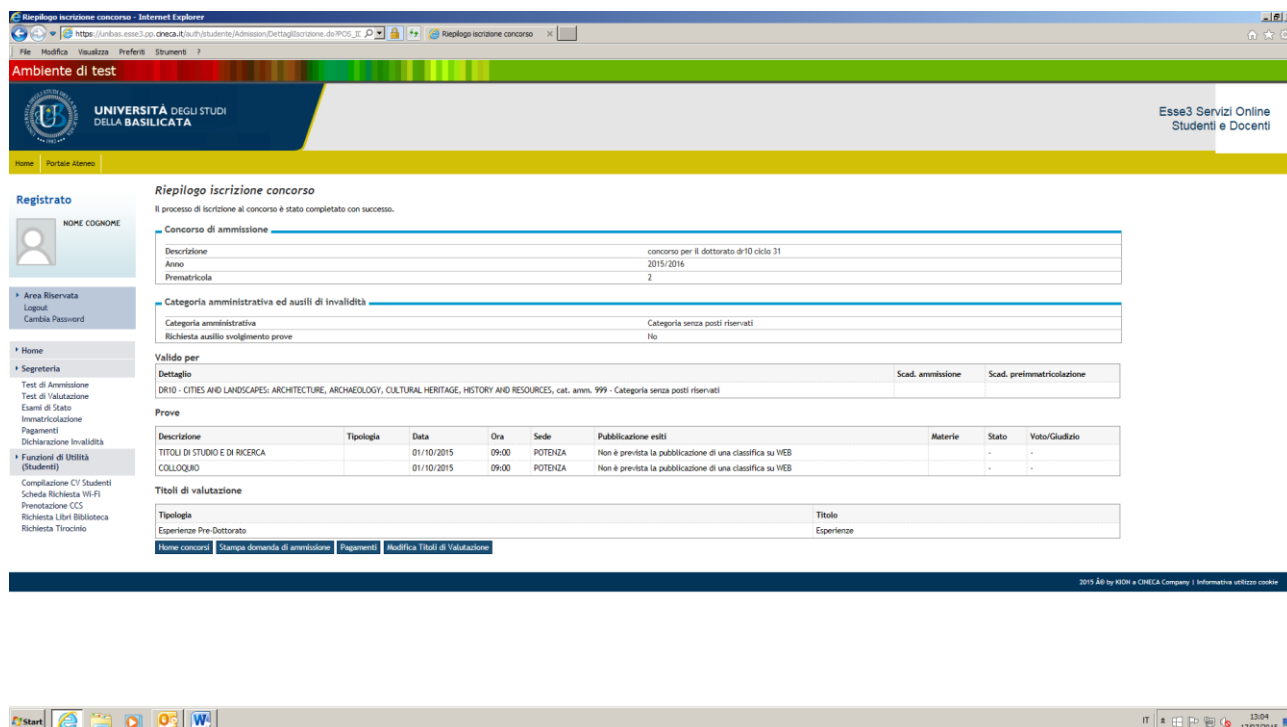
Riepilogo iscrizione concorso - Internet Explorer

https://unibas.esse3.pp.cineca.it/auth/studente/Admission/DettaglioIscrizione.do?POS_I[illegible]

Riepilogo iscrizione concorso

File Modifica Visualizza Preferiti Strumenti ?

Ambiente di test

UNIVERSITÀ DEGLI STUDI DELLA BASILICATA

Esse3 Servizi Online Studenti e Docenti

Home | Portale Ateneo

Registrato

NOME COGNOME

Area Riservata
Logout
Cambia Password

Home
Segreteria
Test di Ammissione
Test di Valutazione
Esami di Stato
Immatricolazione
Pagamenti
Dichiarazione Invalidità
Funzioni di Utilità (Studenti)
Compilazione CV Studenti
Scheda Richiesta Wi-Fi
Prenotazione CCS
Richiesta Libri Biblioteca
Richiesta Tirocinio

Riepilogo iscrizione concorso

Il processo di iscrizione al concorso è stato completato con successo.

Concorso di ammissione

| Descrizione | concorso per il dottorato dr10 ciclo 31 |
|---|---|
| Anno | 2015/2016 |
| Prematricola | 2 |

Categoria amministrativa ed ausili di invalidità

| Categoria amministrativa | Categoria senza posti riservati |
|---|---|
| Richiesta ausilio svolgimento prove | No |

Valido per

| Dettaglio | Scad. ammissione | Scad. preimmatricolazione |
|---|---|---|
| DR10 - CITIES AND LANDSCAPES: ARCHITECTURE, ARCHAEOLOGY, CULTURAL HERITAGE, HISTORY AND RESOURCES, cat. amm. 999 - Categoria senza posti riservati | | |

Prove

| Descrizione | Tipologia | Data | Ora | Sede | Pubblicazione esiti | Materie | Stato | Voto/Giudizio |
|---|---|---|---|---|---|---|---|---|
| TITOLI DI STUDIO E DI RICERCA | | 01/10/2015 | 09:00 | POTENZA | Non è prevista la pubblicazione di una classifica su WEB | | - | - |
| COLLOQUIO | | 01/10/2015 | 09:00 | POTENZA | Non è prevista la pubblicazione di una classifica su WEB | | - | - |

Titoli di valutazione

| Tipologia | Titolo |
|---|---|
| Esperienze Pre-Dottorato | Esperienze |

Home concorsi | Stampa domanda di ammissione | Pagamenti | Modifica Titoli di Valutazione

2015 Â© by KION a CINECA Company | Informativa utilizzo cookie

Start

IT 13:04 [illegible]